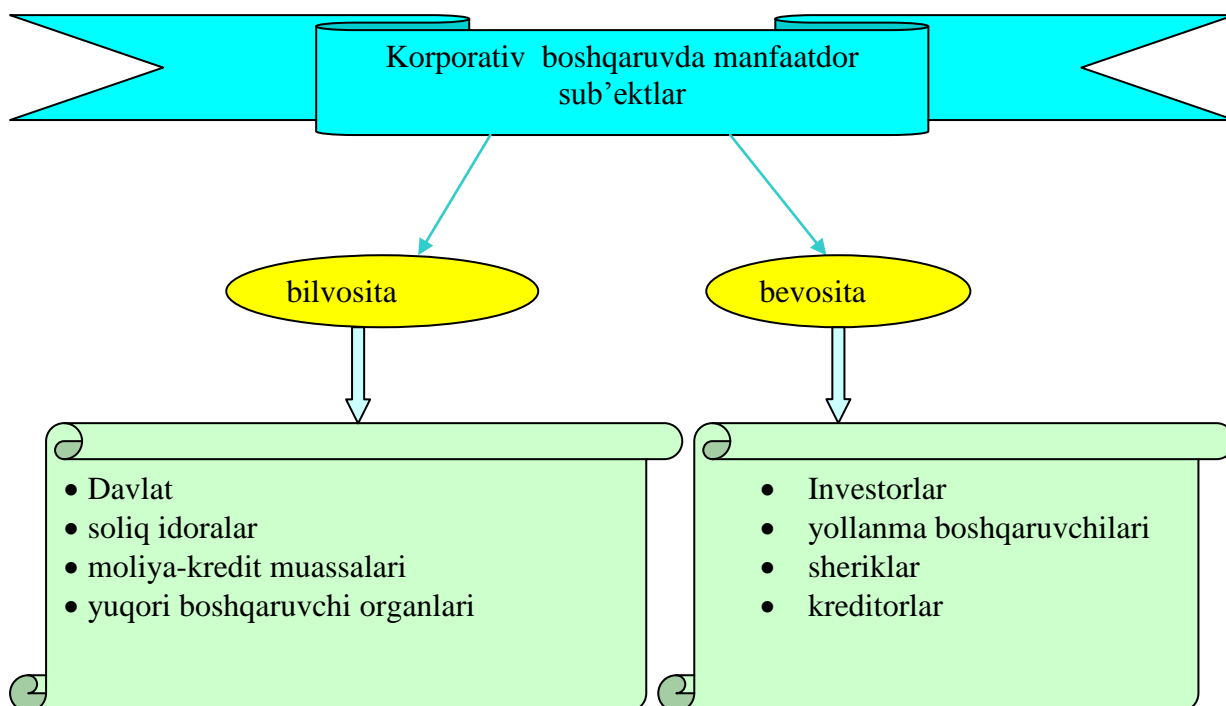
Korporativ boshqaruvda manfaatdor sub’ektlar

bilvosita

bevosita

- Davlat
- soliq idoralar
- moliya-kredit muassalari
- yuqori boshqaruvchi organlari

- Investorlar
- yollanma boshqaruvchilari
- sheriklar
- kreditorlar